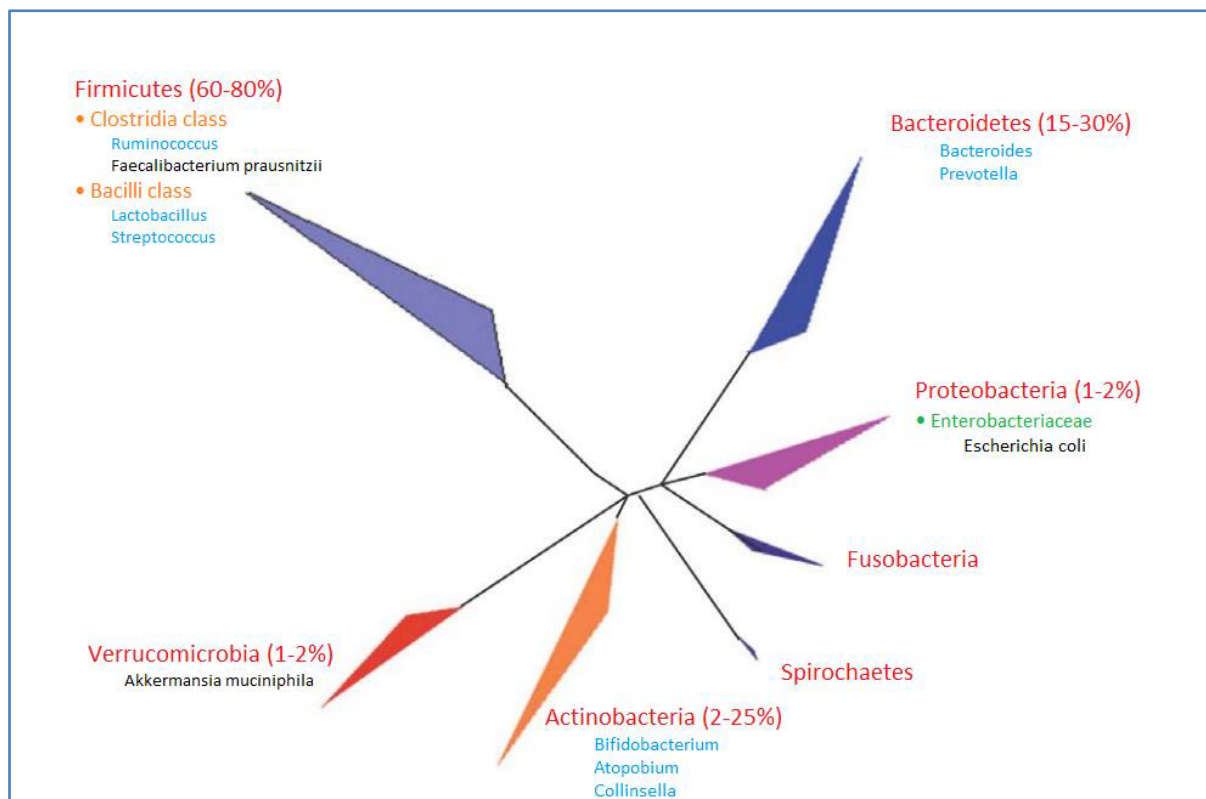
Firmicutes (60-80%)
• Clostridia class
Ruminococcus
Faecalibacterium prausnitzii
• Bacilli class
Lactobacillus
Streptococcus

Bacteroidetes (15-30%)
Bacteroides
Prevotella

Proteobacteria (1-2%)
• Enterobacteriaceae
Escherichia coli

Fusobacteria

Spirochaetes

Verrucomicrobia (1-2%)
Akkermansia muciniphila

Actinobacteria (2-25%)
Bifidobacterium
Atopobium
Collinsella